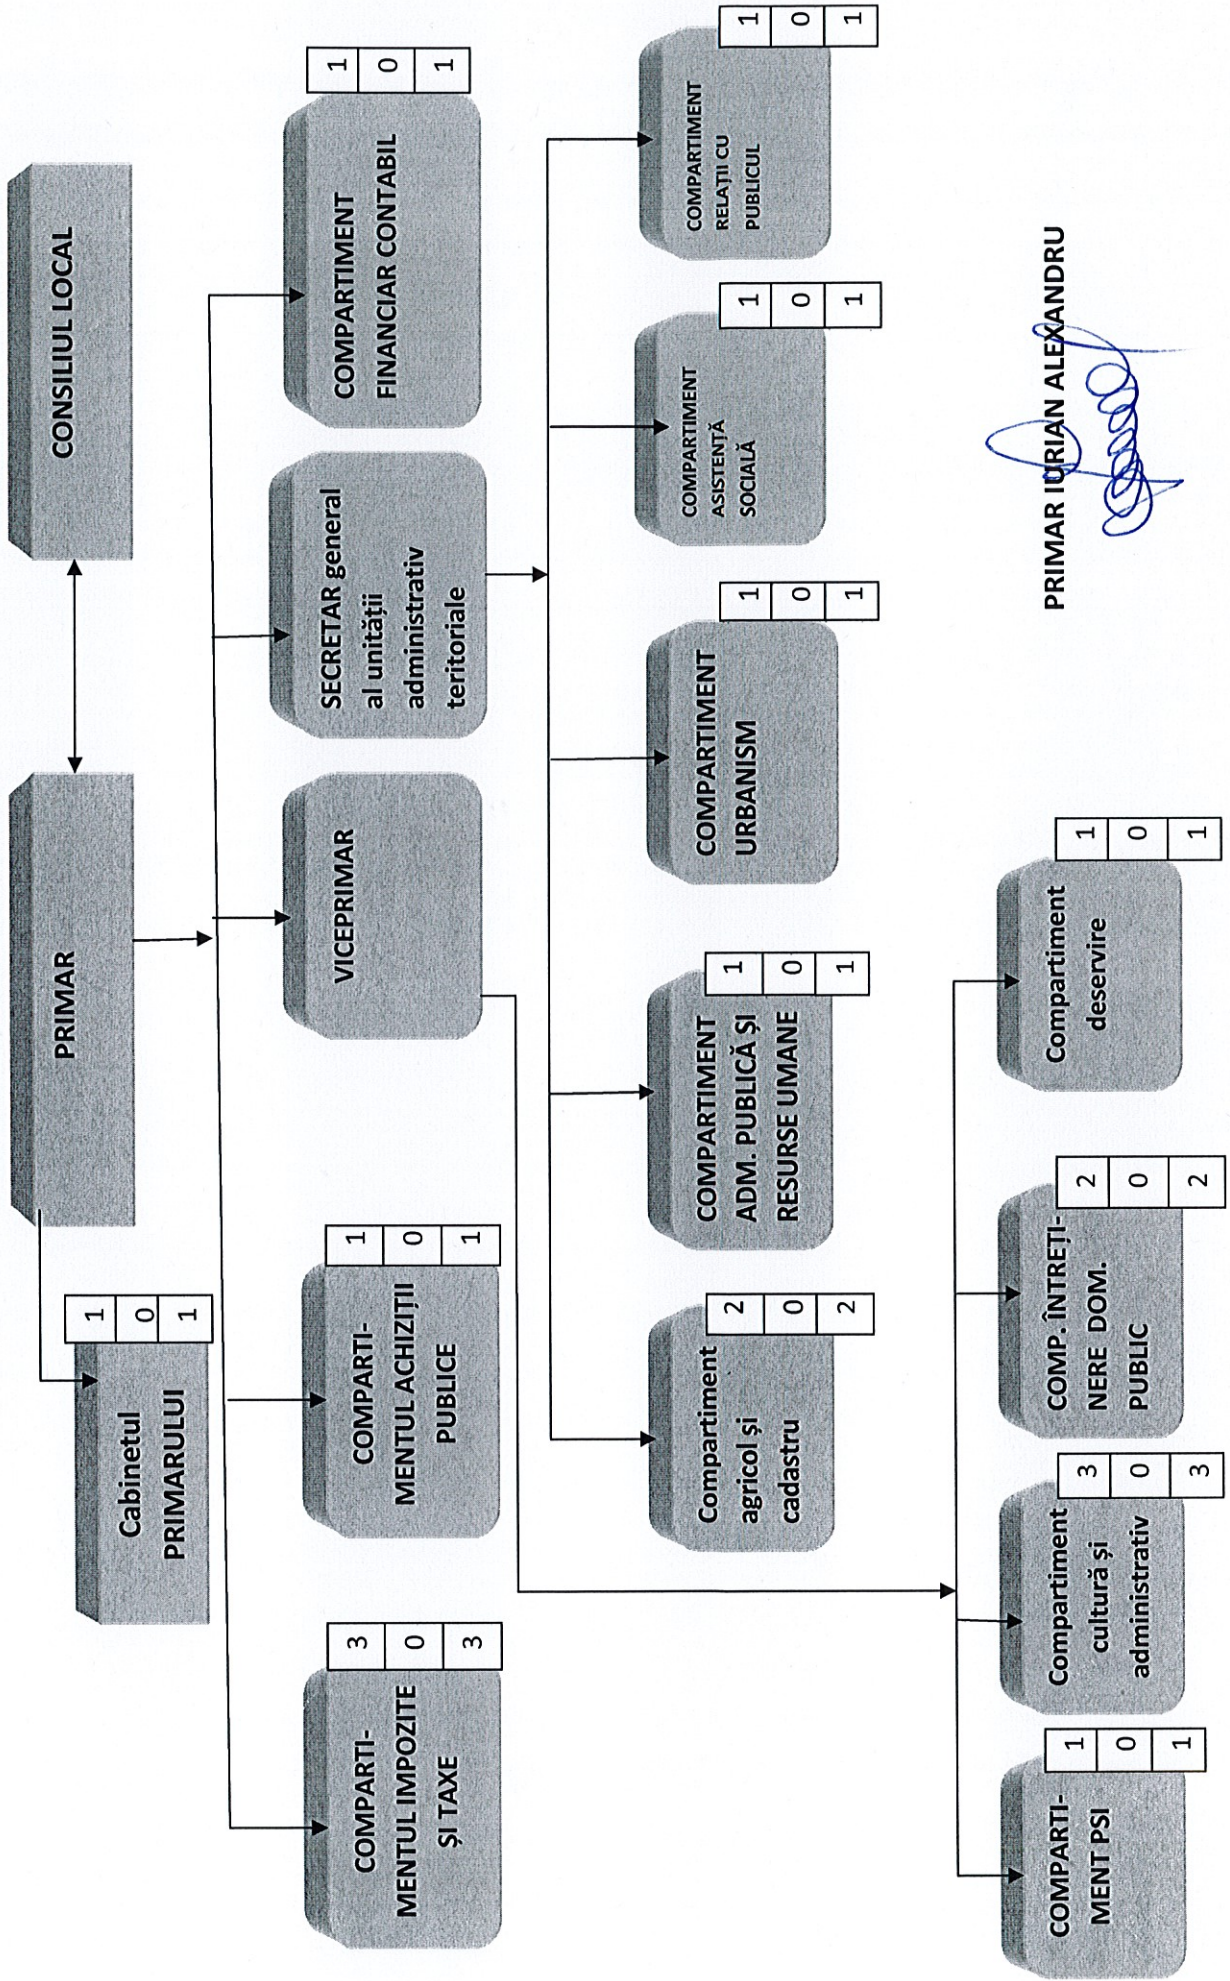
CONSILIUL LOCAL

PRIMAR

Cabinetul PRIMARULUI
| 1 | 0 | 1 |
|---|---|---|

VICEPRIMAR

SECRETAR general al unității administrativ teritoriale

COMPARTIMENT FINANCIAR CONTABIL
| 1 | 0 | 1 |
|---|---|---|

COMPARTIMENTUL ACHIZIȚII PUBLICE
| 1 | 0 | 1 |
|---|---|---|

COMPARTIMENTUL IMPOZITE ȘI TAXE
| 3 | 0 | 3 |
|---|---|---|

COMPARTIMENT RELAȚII CU PUBLICUL
| 1 | 0 | 1 |
|---|---|---|

COMPARTIMENT ASISTENȚĂ SOCIALĂ
| 1 | 0 | 1 |
|---|---|---|

COMPARTIMENT URBANISM
| 1 | 0 | 1 |
|---|---|---|

COMPARTIMENT ADM. PUBLICĂ ȘI RESURSE UMANE
| 1 | 0 | 1 |
|---|---|---|

Compartiment agricol și cadastru
| 2 | 0 | 2 |
|---|---|---|

Compartiment deservire
| 1 | 0 | 1 |
|---|---|---|

COMP. ÎNTREȚINERE DOM. PUBLIC
| 2 | 0 | 2 |
|---|---|---|

Compartiment cultură și administrativ
| 3 | 0 | 3 |
|---|---|---|

COMPARTIMENT PSI
| 1 | 0 | 1 |
|---|---|---|

PRIMAR IURIAN ALEXANDRU